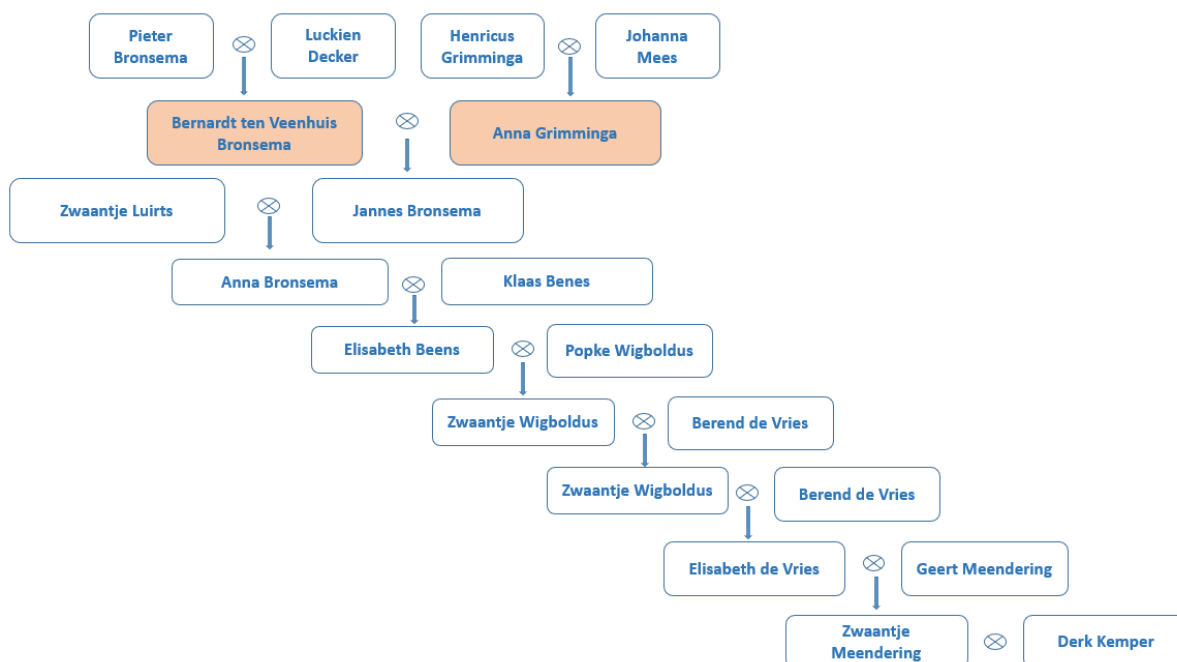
Pieter Bronsema
$\otimes$
Luckien Decker
Henricus Grimminga
$\otimes$
Johanna Mees

Bernardt ten Veenhuis Bronsema
$\otimes$
Anna Grimminga

Zwaantje Luirts
$\otimes$
Jannes Bronsema

Anna Bronsema
$\otimes$
Klaas Benes

Elisabeth Beens
$\otimes$
Popke Wigboldus

Zwaantje Wigboldus
$\otimes$
Berend de Vries

Zwaantje Wigboldus
$\otimes$
Berend de Vries

Elisabeth de Vries
$\otimes$
Geert Meendering

Zwaantje Meendering
$\otimes$
Derk Kemper